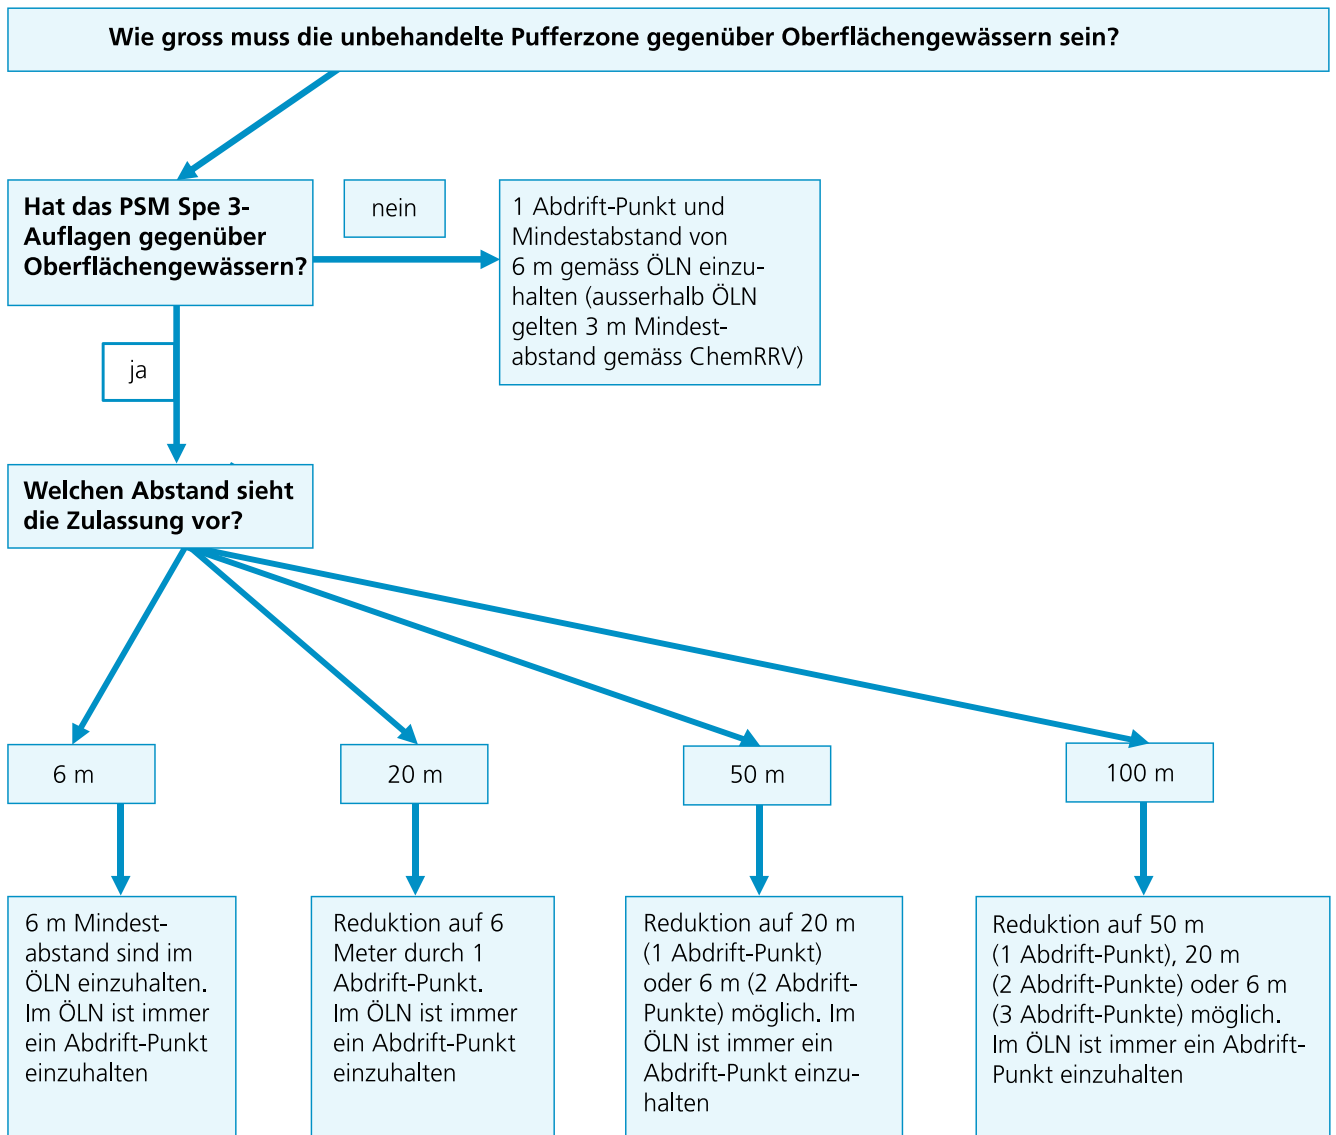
Wie gross muss die unbehandelte Pufferzone gegenüber Oberflächengewässern sein?

Hat das PSM Spe 3-Auflagen gegenüber Oberflächengewässern?

nein

1 Abdrift-Punkt und Mindestabstand von 6 m gemäss ÖLN einzuhalten (ausserhalb ÖLN gelten 3 m Mindestabstand gemäss ChemRRV)

ja

Welchen Abstand sieht die Zulassung vor?

6 m

20 m

50 m

100 m

6 m Mindestabstand sind im ÖLN einzuhalten. Im ÖLN ist immer ein Abdrift-Punkt einzuhalten

Reduktion auf 6 Meter durch 1 Abdrift-Punkt. Im ÖLN ist immer ein Abdrift-Punkt einzuhalten

Reduktion auf 20 m (1 Abdrift-Punkt) oder 6 m (2 Abdrift-Punkte) möglich. Im ÖLN ist immer ein Abdrift-Punkt einzuhalten

Reduktion auf 50 m (1 Abdrift-Punkt), 20 m (2 Abdrift-Punkte) oder 6 m (3 Abdrift-Punkte) möglich. Im ÖLN ist immer ein Abdrift-Punkt einzuhalten